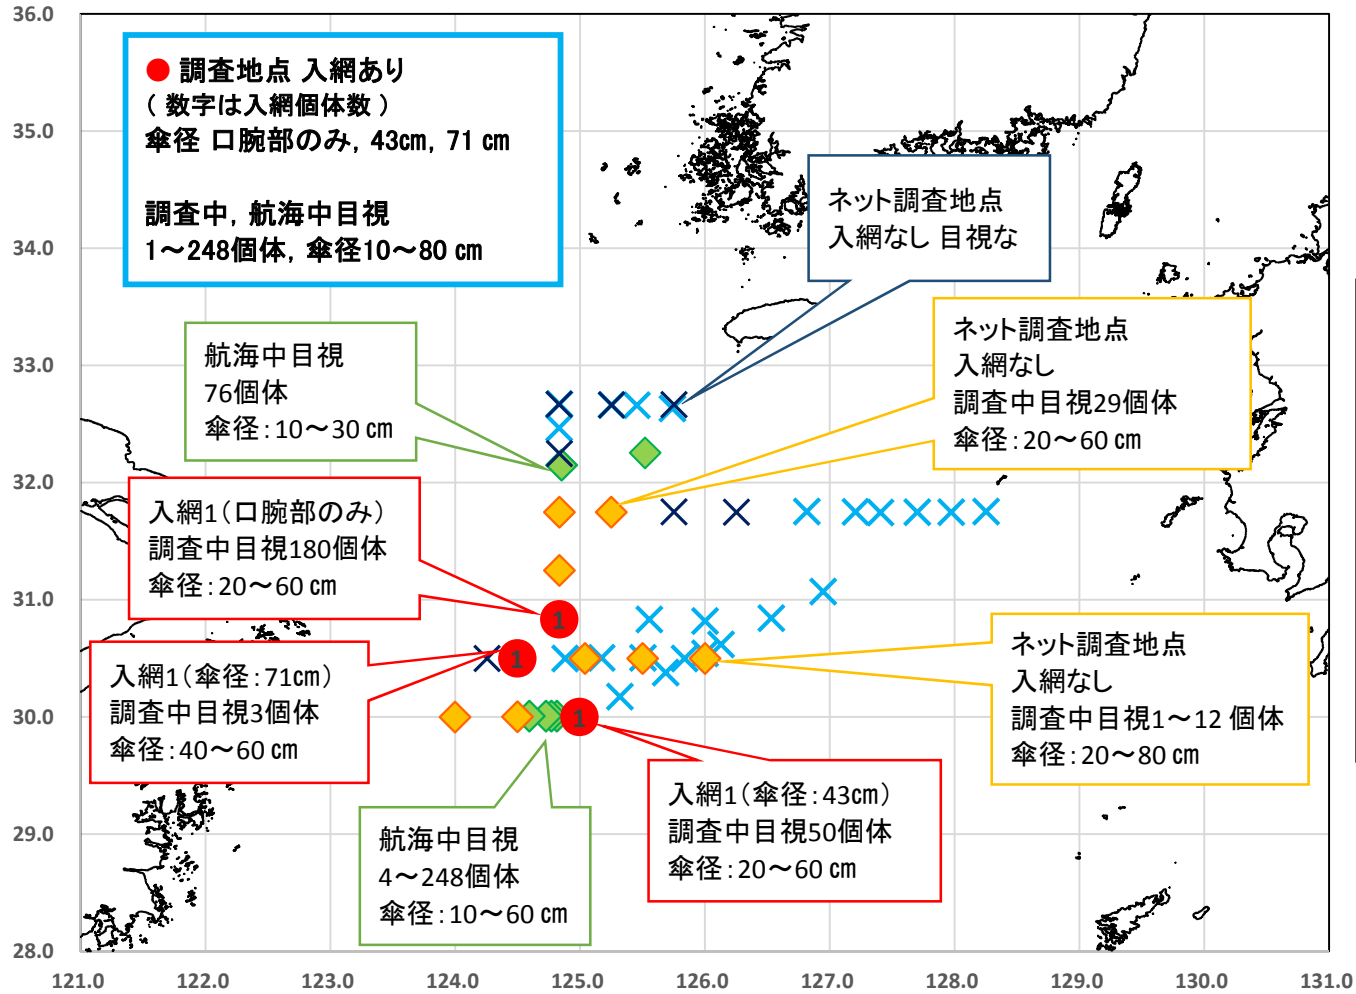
36.0
35.0
34.0
33.0
32.0
31.0
30.0
29.0
28.0

● 調査地点 入網あり
( 数字は入網個体数 )
傘径 口腕部のみ, 43cm, 71 cm

調査中, 航海中目視
1～248個体, 傘径10～80 cm

ネット調査地点
入網なし 目視な

航海中目視
76個体
傘径:10～30 cm

ネット調査地点
入網なし
調査中目視29個体
傘径:20～60 cm

入網1(口腕部のみ)
調査中目視180個体
傘径:20～60 cm

1

入網1(傘径:71cm)
調査中目視3個体
傘径:40～60 cm

1

1

ネット調査地点
入網なし
調査中目視1～12 個体
傘径:20～80 cm

航海中目視
4～248個体
傘径:10～60 cm

入網1(傘径:43cm)
調査中目視50個体
傘径:20～60 cm

121.0 122.0 123.0 124.0 125.0 126.0 127.0 128.0 129.0 130.0 131.0